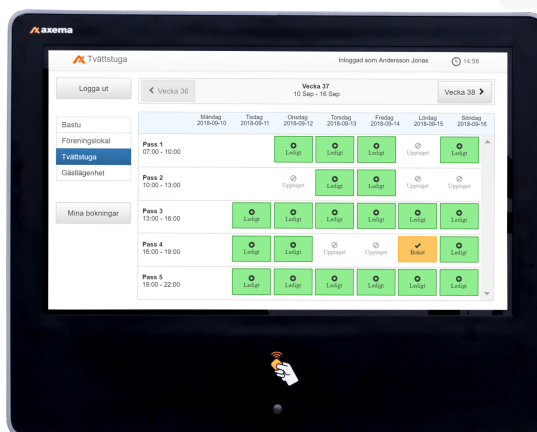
axema

Tvättstuga

Inloggad som Andersson Jonas

14:58

Logga ut

Vecka 36

Vecka 37
10 Sep - 16 Sep

Vecka 38

Bastu
Föreningslokal
Tvättstuga
Gästlägenhet

Mina bokningar

| | Måndag 2018-09-10 | Tisdag 2018-09-11 | Onsdag 2018-09-12 | Torsdag 2018-09-13 | Fredag 2018-09-14 | Lördag 2018-09-15 | Söndag 2018-09-16 |
|---|---|---|---|---|---|---|---|
| Pass 1 07:00 - 10:00 | | | Ledigt | Ledigt | Ledigt | Upptaget | Ledigt |
| Pass 2 10:00 - 13:00 | | | Upptaget | Ledigt | Ledigt | Upptaget | Upptaget |
| Pass 3 13:00 - 16:00 | | Ledigt | Ledigt | Ledigt | Ledigt | Ledigt | Ledigt |
| Pass 4 16:00 - 19:00 | | Ledigt | Ledigt | Upptaget | Upptaget | Bokat | Ledigt |
| Pass 5 19:00 - 22:00 | | Ledigt | Ledigt | Ledigt | Ledigt | Ledigt | Ledigt |